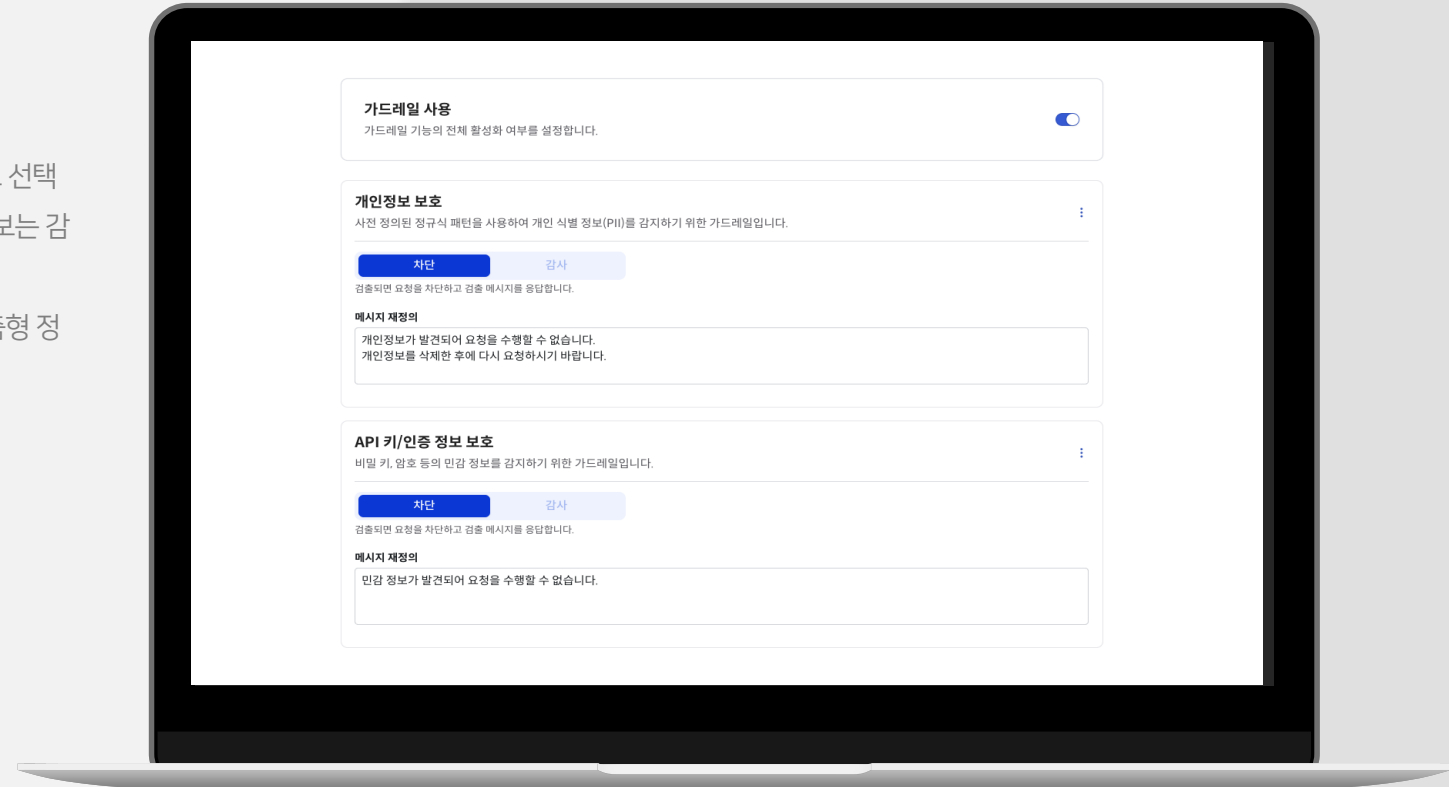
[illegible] 선택
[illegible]보는 감

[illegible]형 정

가드레일 사용
가드레일 기능의 전체 활성화 여부를 설정합니다.

개인정보 보호
사전 정의된 정규식 패턴을 사용하여 개인 식별 정보(PII)를 감지하기 위한 가드레일입니다.

차단
감사
검출되면 요청을 차단하고 검출 메시지를 응답합니다.

메시지 재정의
개인정보가 발견되어 요청을 수행할 수 없습니다.
개인정보를 삭제한 후에 다시 요청하시기 바랍니다.

API 키/인증 정보 보호
비밀 키, 암호 등의 민감 정보를 감지하기 위한 가드레일입니다.

차단
감사
검출되면 요청을 차단하고 검출 메시지를 응답합니다.

메시지 재정의
민감 정보가 발견되어 요청을 수행할 수 없습니다.